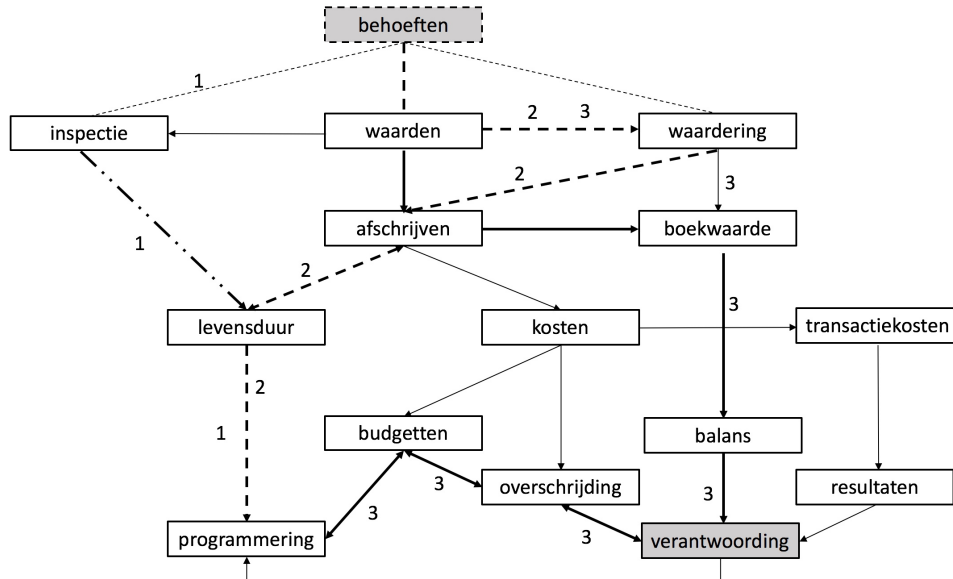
behoeften

1

inspectie

waarden

2 3

waardering

2

3

1

afschrijven

boekwaarde

2

levensduur

kosten

transactiekosten

3

2

1

budgetten

balans

3

overschrijding

3

resultaten

3

programmering

3

verantwoording